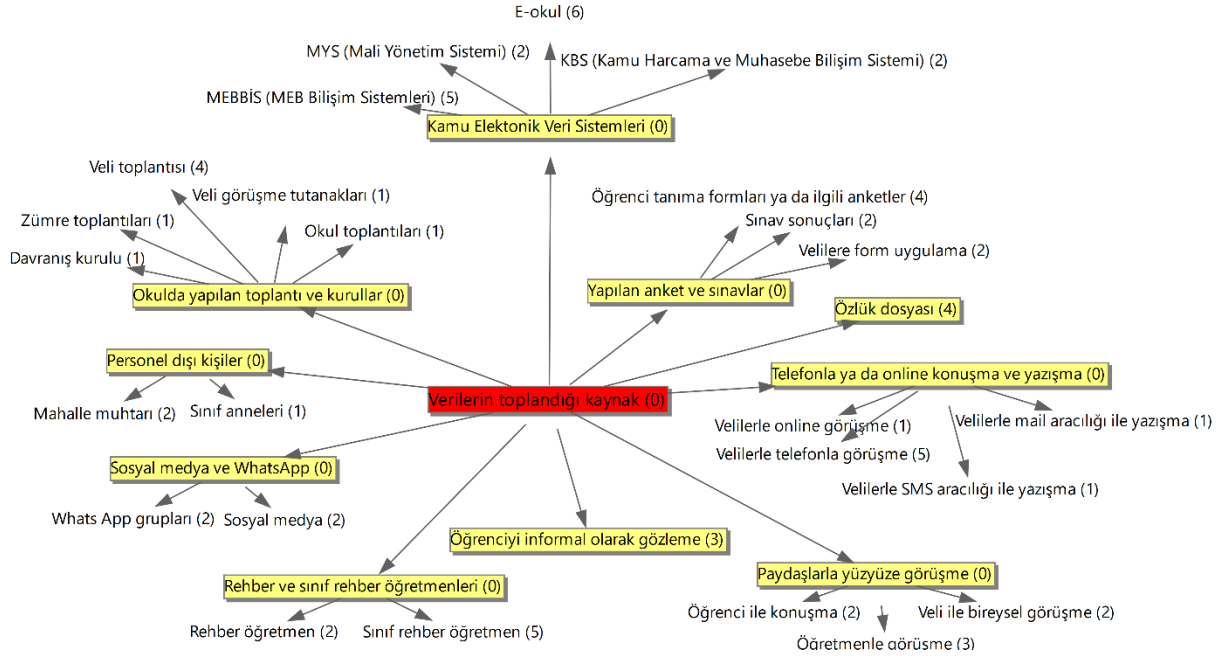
E-okul (6)

MYS (Mali Yönetim Sistemi) (2)

KBS (Kamu Harcama ve Muhasebe Bilişim Sistemi) (2)

MEBBİS (MEB Bilişim Sistemleri) (5)

Kamu Elektonik Veri Sistemleri (0)

Veli toplantısı (4)

Veli görüşme tutanakları (1)

Zümre toplantıları (1)

Okul toplantıları (1)

Davranış kurulu (1)

Okulda yapılan toplantı ve kurullar (0)

Öğrenci tanıma formları ya da ilgili anketler (4)

Sınav sonuçları (2)

Velilere form uygulama (2)

Yapılan anket ve sınavlar (0)

Özlük dosyası (4)

Personel dışı kişiler (0)

Mahalle muhtarı (2)

Sınıf anneleri (1)

Verilerin toplandığı kaynak (0)

Telefonla ya da online konuşma ve yazışma (0)

Velilerle online görüşme (1)

Velilerle mail aracılığı ile yazışma (1)

Velilerle telefonla görüşme (5)

Velilerle SMS aracılığı ile yazışma (1)

Sosyal medya ve WhatsApp (0)

Whats App grupları (2)

Sosyal medya (2)

Öğrenciyi informal olarak gözleme (3)

Paydaşlarla yüzyüze görüşme (0)

Rehber ve sınıf rehber öğretmenleri (0)

Rehber öğretmen (2)

Sınıf rehber öğretmen (5)

Öğrenci ile konuşma (2)

Veli ile bireysel görüşme (2)

Öğretmenle görüşme (3)